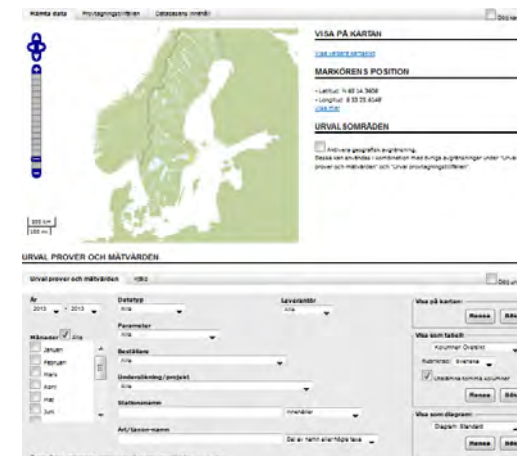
Hämta data | Provtagningstillfällen | Databasens innehåll

200 km
100 mi

VISA PÅ KARTAN

Visa valda stationer

MARKÖRENS POSITION

• Latitud: N 63 14.3408
• Longitud: E 33 25.6148
Läs mer

URVALSOMRÅDEN

Aktivera geografisk avgränsning.
Dessa kan användas i kombination med övriga avgränsningar under "Urval prover och mätvärden" och "Urval provtagningstillfällen".

URVAL PROVER OCH MÄTVÄRDEN

Urval prover och mätvärden | Hjälp

År
2013 - 2013

Månader Alla
Januari
Februari
Mars
April
Maj
Juni

Datatyp
Alla

Parameter
Alla

Beställare
Alla

Undersökning/projekt
Alla

Stationsnamn
Innehåller

Art/taxon-namn
Del av namn eller högre taxa

Leverantör
Alla

Visa på kartan
Rensa

Visa som tabell
Kolumner: Översikt
Rubrikrad: Svenska
Uteslut tomma kolumner
Rensa

Visa som diagram
Diagram: Standard
Rensa